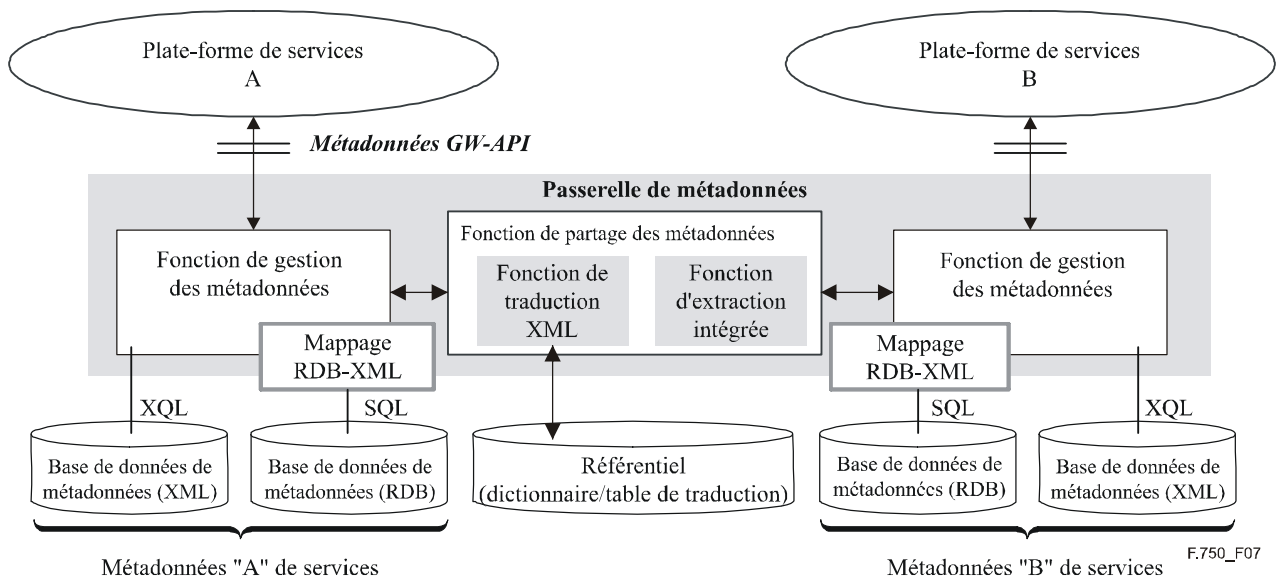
Plate-forme de services
A

Plate-forme de services
B

Métadonnées GW-API

Passerelle de métadonnées

Fonction de gestion des métadonnées

Fonction de partage des métadonnées

Fonction de traduction XML

Fonction d'extraction intégrée

Fonction de gestion des métadonnées

Mappage RDB-XML

Mappage RDB-XML

XQL

SQL

SQL

XQL

Base de données de métadonnées (XML)

Base de données de métadonnées (RDB)

Référentiel (dictionnaire/table de traduction)

Base de données de métadonnées (RDB)

Base de données de métadonnées (XML)

Métadonnées "A" de services

Métadonnées "B" de services

F.750_F07